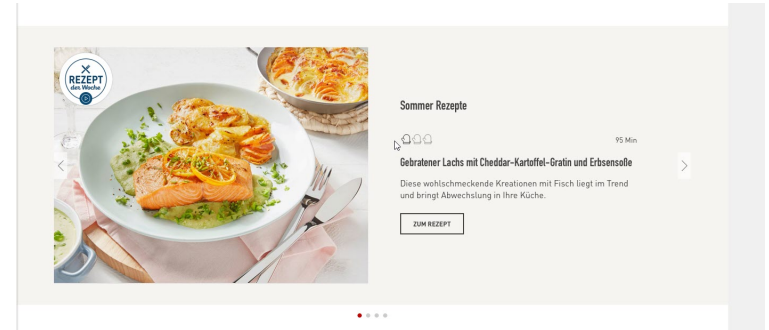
REZEPT der Woche

Sommer Rezepte

95 Min

Gebratener Lachs mit Cheddar-Kartoffel-Gratin und Erbsensoße

Diese wohlschmeckende Kreationen mit Fisch liegt im Trend und bringt Abwechslung in Ihre Küche.

ZUM REZEPT